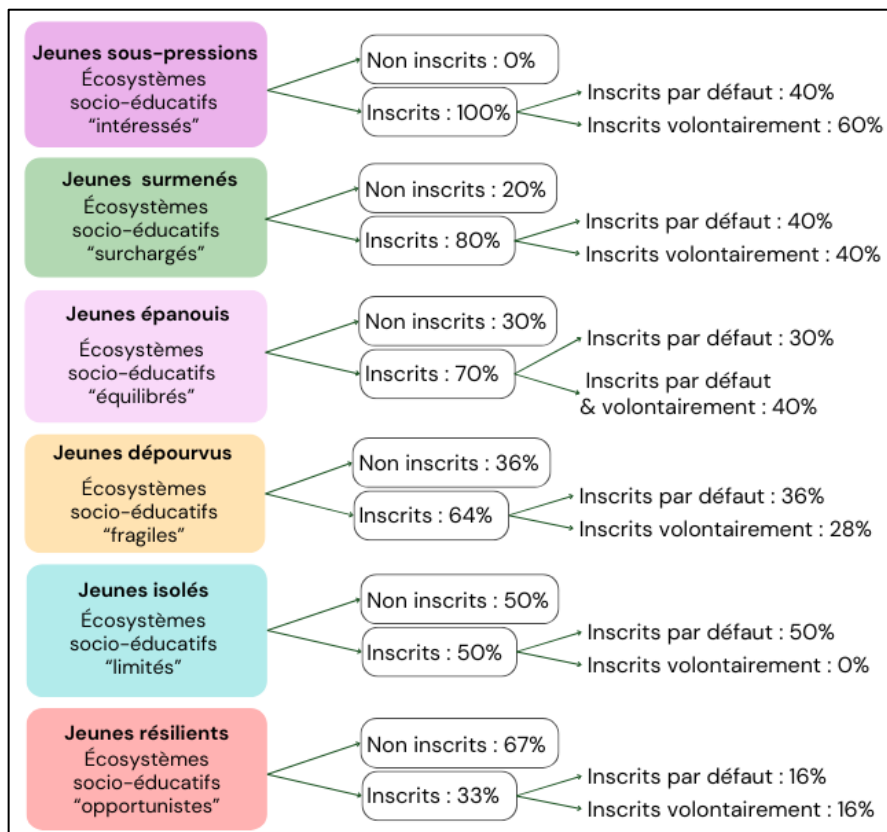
Jeunes sous-pressions
Écosystèmes socio-éducatifs "intéressés"

Non inscrits : 0%

Inscrits : 100%

Inscrits par défaut : 40%

Inscrits volontairement : 60%

Jeunes surmenés
Écosystèmes socio-éducatifs "surchargés"

Non inscrits : 20%

Inscrits : 80%

Inscrits par défaut : 40%

Inscrits volontairement : 40%

Jeunes épanouis
Écosystèmes socio-éducatifs "équilibrés"

Non inscrits : 30%

Inscrits : 70%

Inscrits par défaut : 30%

Inscrits par défaut & volontairement : 40%

Jeunes dépourvus
Écosystèmes socio-éducatifs "fragiles"

Non inscrits : 36%

Inscrits : 64%

Inscrits par défaut : 36%

Inscrits volontairement : 28%

Jeunes isolés
Écosystèmes socio-éducatifs "limités"

Non inscrits : 50%

Inscrits : 50%

Inscrits par défaut : 50%

Inscrits volontairement : 0%

Jeunes résilients
Écosystèmes socio-éducatifs "opportunistes"

Non inscrits : 67%

Inscrits : 33%

Inscrits par défaut : 16%

Inscrits volontairement : 16%